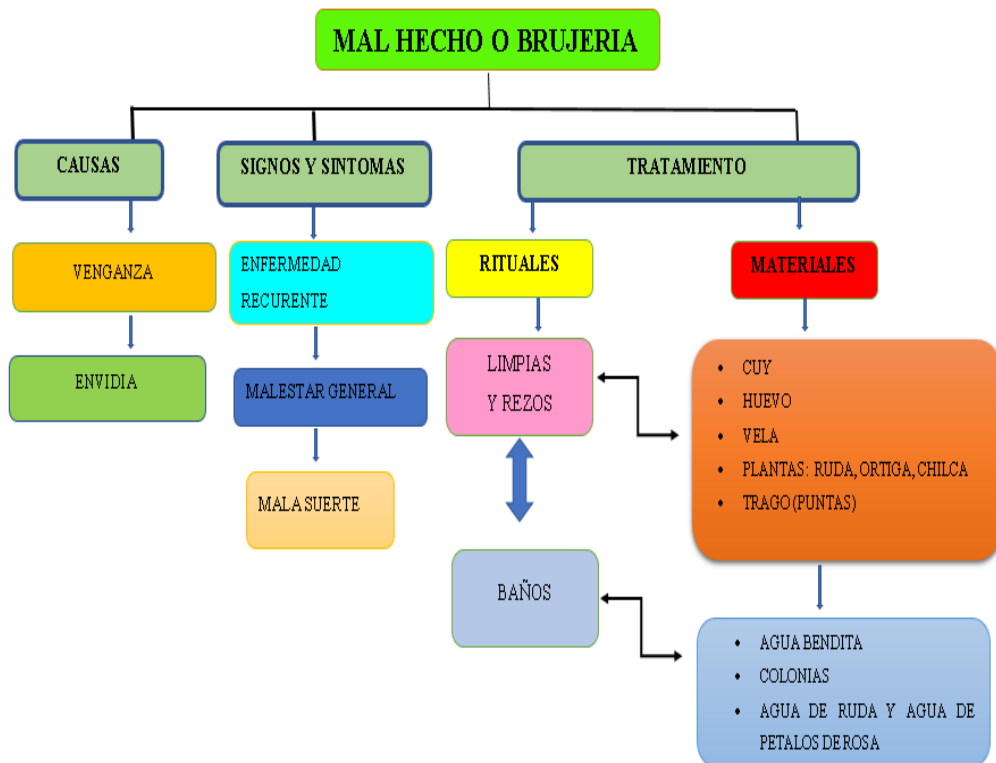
MAL HECHO O BRUJERIA

CAUSAS

VENGANZA

ENVIDIA

SIGNOS Y SINTOMAS

ENFERMEDAD RECURENTE

MALESTAR GENERAL

MALA SUERTE

TRATAMIENTO

RITUALES

LIMPIAS Y REZOS

BAÑOS

MATERIALES

- CUY
- HUEVO
- VELA
- PLANTAS: RUDA, ORTIGA, CHILCA
- TRAGO (PUNTAS)

- AGUA BENDITA
- COLONIAS
- AGUA DE RUDA Y AGUA DE PETALOS DE ROSA